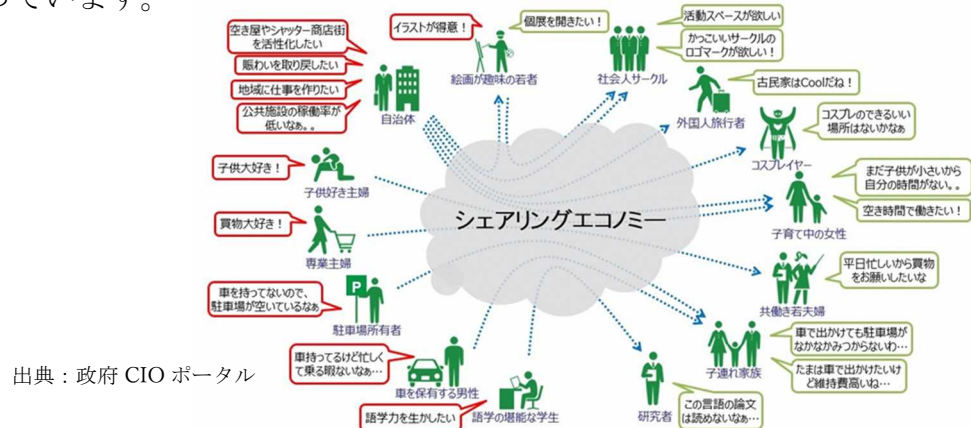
っています。

空き屋やシャッター商店街を活性化したい
賑わいを取り戻したい
地域に仕事を作りたい
公共施設の稼働率が低いなぁ。。
自治体

イラストが得意！
個展を開きたい！
絵画が趣味の若者

活動スペースが欲しい
かっこいいサークルのロゴマークが欲しい！
社会人サークル

古民家はCoolだね！
外国人旅行者

コスプレのできるいい場所はないかなぁ
コスプレイヤー

まだ子供が小さいから自分の時間がない。
空き時間で働きたい！
子育て中の女性

子供大好き！
子供好き主婦

買物大好き！
専業主婦

シェアリングエコノミー

平日忙しいから買物をお願いしたいな
共働き若夫婦

車を持ってないので、駐車場が空いているなぁ
P
駐車場所有者

車で出かけても駐車場がなかなかみつからないわ…
たまは車で出かけたいけど維持費高いね…
子連れ家族

車持ってるけど忙しくて乗る暇ないなぁ…
車を保有する男性

語学力を生かしたい
語学の堪能な学生

この言語の論文は読めないなぁ…
研究者

出典：政府 CIO ポータル